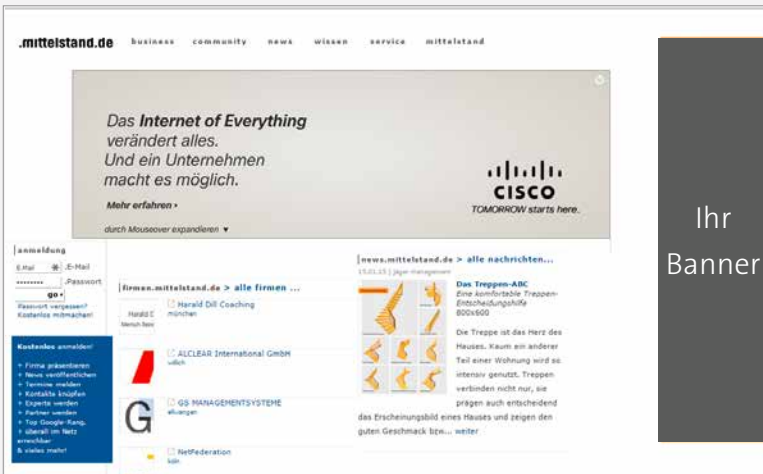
.mittelstand.de business community news wissen service mittelstand

Das Internet of Everything verändert alles. Und ein Unternehmen macht es möglich.

Mehr erfahren ›

CISCO
TOMORROW starts here.

durch Mouseover expandieren ▼

anmeldung
E-Mail
Passwort
go ›
Passwort vergessen?
Kostenlos mitmachen!

Kostenlos anmelden!
+ Firma präsentieren
+ News veröffentlichen
+ Termine melden
+ Kontakte knüpfen
+ Experte werden
+ Partner werden
+ Top Google-Rang,
+ überall im Netz erreichbar
& vieles mehr!

firmen.mittelstand.de > alle firmen ...

Harald Dill Coaching
münchen

ALCLEAR International GmbH
uslich

GS MANAGEMENTSYSTEME
elvangen

NetFederation
köln

news.mittelstand.de > alle nachrichten...
15.01.15 | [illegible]

Das Treppen-ABC
Eine komfortable Treppen-Entscheidungshilfe
800x600

Die Treppe ist das Herz des Hauses. Kaum ein anderer Teil einer Wohnung wird so intensiv genutzt. Treppen verbinden nicht nur, sie prägen auch entscheidend das Erscheinungsbild eines Hauses und zeigen den guten Geschmack bzw... weiter

Ihr Banner